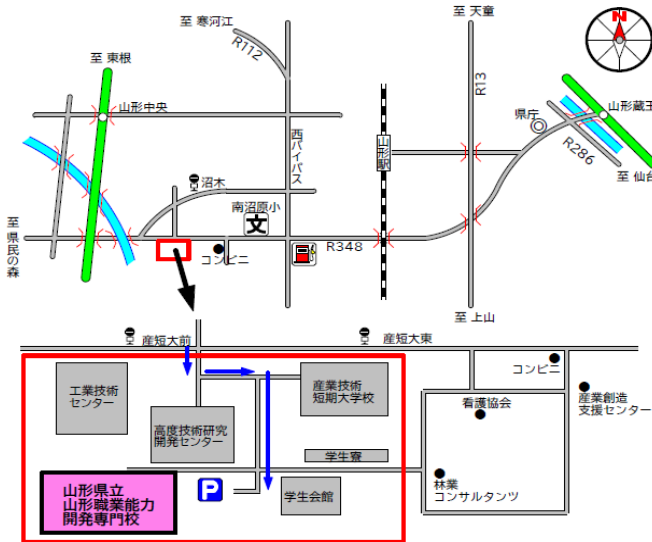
N

至 寒河江

R112

至 天童

至 東根

R13

山形中央

県庁

山形蔵王

西バイパス

山形

R286

至 仙台

沼木

至県民の森

南沼原小

文

R348

コンビニ

至 上山

産短大前

産短大東

コンビニ

工業技術センター

産業技術短期大学校

看護協会

産業創造支援センター

高度技術研究開発センター

学生寮

林業コンサルタンツ

山形県立
山形職業能力
開発専門校

P

学生会館